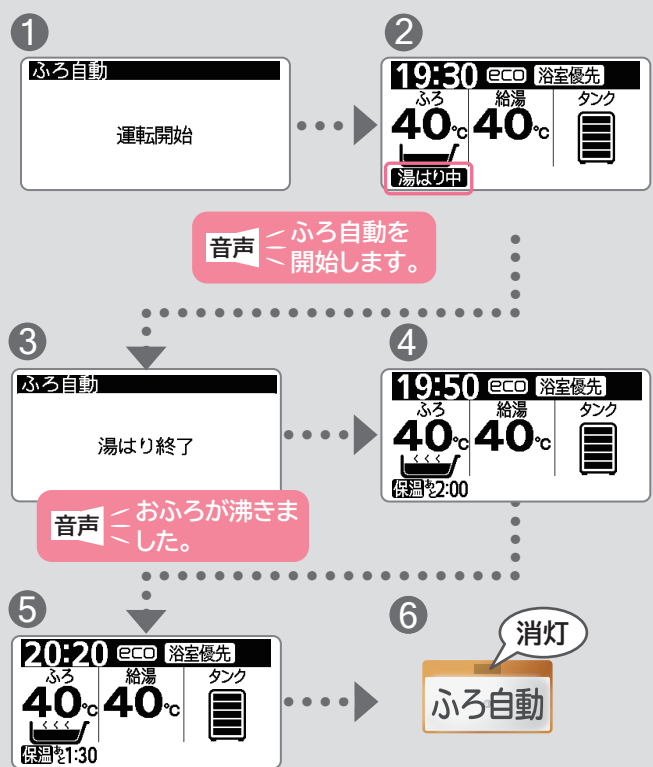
1

ふろ自動

運転開始

2

19:30 eco 浴室優先

ふろ 40℃ 給湯 40℃ タンク

湯はり中

音声 ふろ自動を開始します。

3

ふろ自動

湯はり終了

4

19:50 eco 浴室優先

ふろ 40℃ 給湯 40℃ タンク

保温あと2:00

音声 おふろが沸きました。

5

20:20 eco 浴室優先

ふろ 40℃ 給湯 40℃ タンク

保温あと1:30

6

消灯

ふろ自動